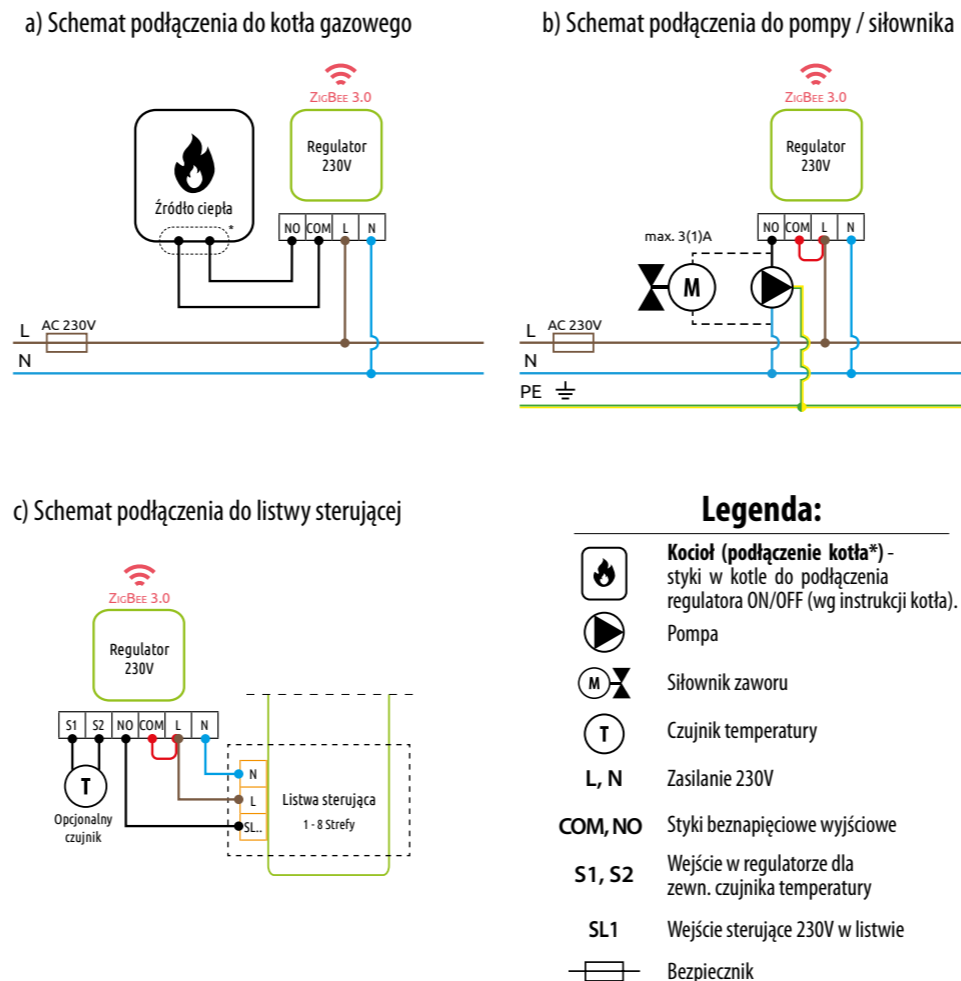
a) Schemat podłączenia do kotła gazowego

ZigBee 3.0

Regulator 230V

Źródło ciepła

*

NO COM L N

L AC 230V

N

b) Schemat podłączenia do pompy / siłownika

ZigBee 3.0

Regulator 230V

max. 3(1)A

NO COM L N

M

L AC 230V

N

PE

c) Schemat podłączenia do listwy sterującej

ZigBee 3.0

Regulator 230V

S1 S2 NO COM L N

T

Opcjonalny czujnik

N

L

SL..

Listwa sterująca

1 - 8 Strefy

Legenda:

**Kocioł (podłączenie kotła*)** - styki w kotle do podłączenia regulatora ON/OFF (wg instrukcji kotła).

Pompa

M Siłownik zaworu

T Czujnik temperatury

L, N Zasilanie 230V

COM, NO Styki beznapięciowe wyjściowe

S1, S2 Wejście w regulatorze dla zewn. czujnika temperatury

SL1 Wejście sterujące 230V w listwie

Bezpiecznik